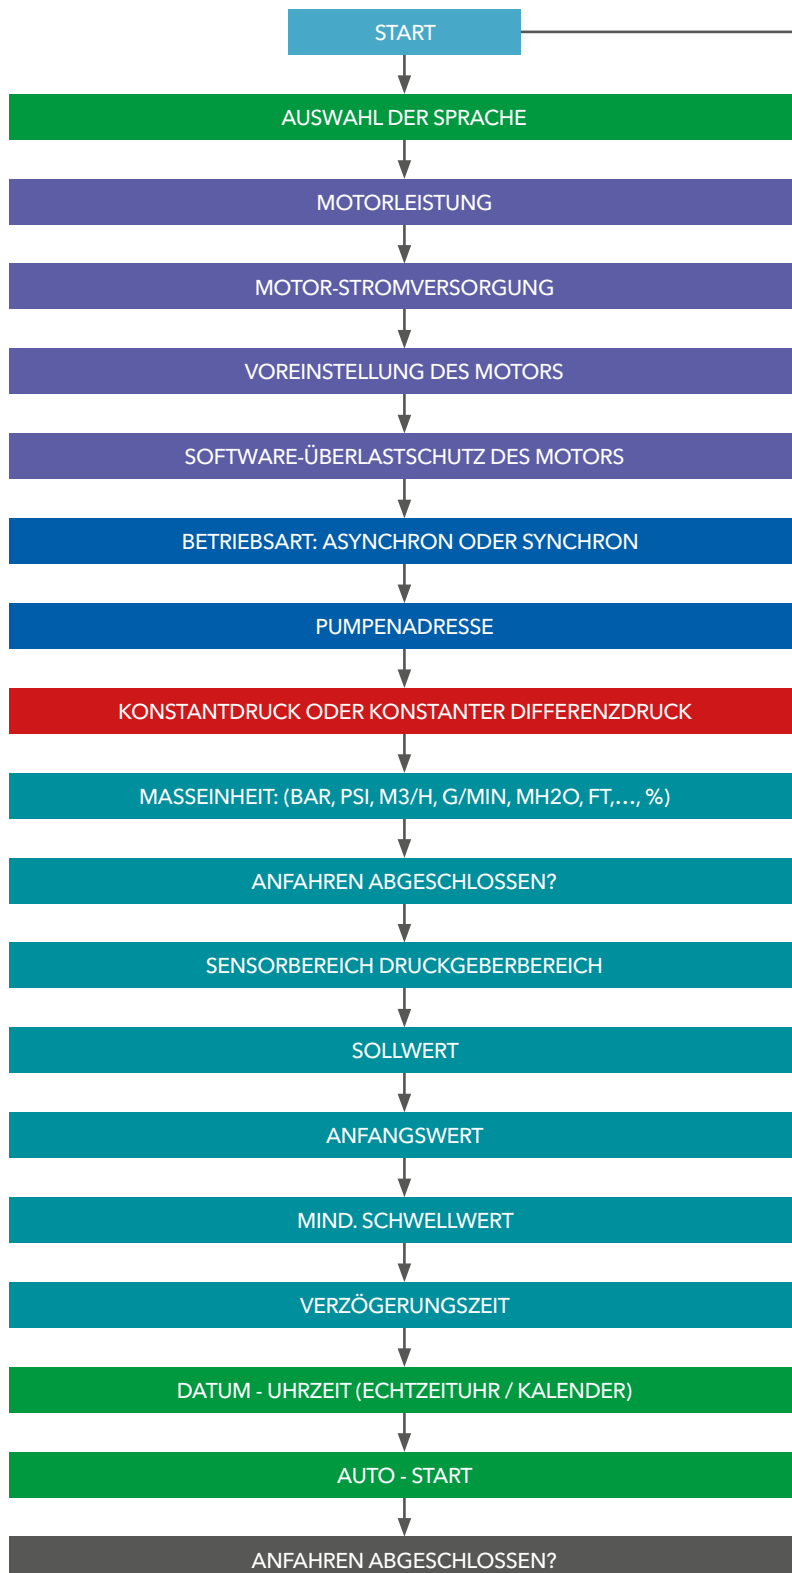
START

AUSWAHL DER SPRACHE

MOTORLEISTUNG

MOTOR-STROMVERSORGUNG

VOREINSTELLUNG DES MOTORS

SOFTWARE-ÜBERLASTSCHUTZ DES MOTORS

BETRIEBSART: ASYNCHRON ODER SYNCHRON

PUMPENADRESSE

KONSTANTDRUCK ODER KONSTANTER DIFFERENZDRUCK

MASSEINHEIT: (BAR, PSI, M3/H, G/MIN, MH2O, FT,..., %)

ANFAHREN ABGESCHLOSSEN?

SENSORBEREICH DRUCKGEBERBEREICH

SOLLWERT

ANFANGSWERT

MIND. SCHWELLWERT

VERZÖGERUNGSZEIT

DATUM - UHRZEIT (ECHTZEITUHR / KALENDER)

AUTO - START

ANFAHREN ABGESCHLOSSEN?